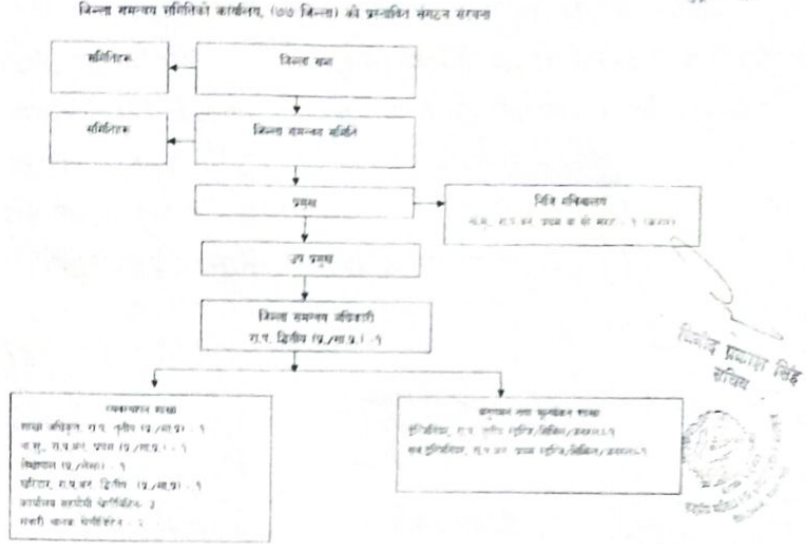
जिल्ला समन्वय समितिको कार्यालय, (७७ जिल्ला) को प्रस्तावित संगठन संरचना

समितिहरू

जिल्ला सभा

समितिहरू

जिल्ला समन्वय समिति

प्रमुख

निजि सचिवालय
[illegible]

उप प्रमुख

जिल्ला समन्वय अधिकारी
रा.प. द्वितीय (प्र./सा.प्र.) - १

व्यवस्थापन शाखा
शाखा अधिकृत, रा.प. तृतीय (प्र./सा.प्र.) - १
ना.सु., रा.प.अनं. प्रथम (प्र./सा.प्र.) - १
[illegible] (प्र./लेखा) - १
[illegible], रा.प.अनं. द्वितीय (प्र./सा.प्र.) - १
कार्यालय सहयोगी श्रेणीविहीन - ३
सवारी चालक श्रेणीविहीन - १

अनुगमन तथा मूल्यांकन शाखा
इन्जिनियर, रा.प. तृतीय स्तरीय/सिभिल/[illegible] - १
सब इन्जिनियर, रा.प.अनं. प्रथम स्तरीय/सिभिल/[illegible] - १

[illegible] प्रकाश सिंह
सचिव